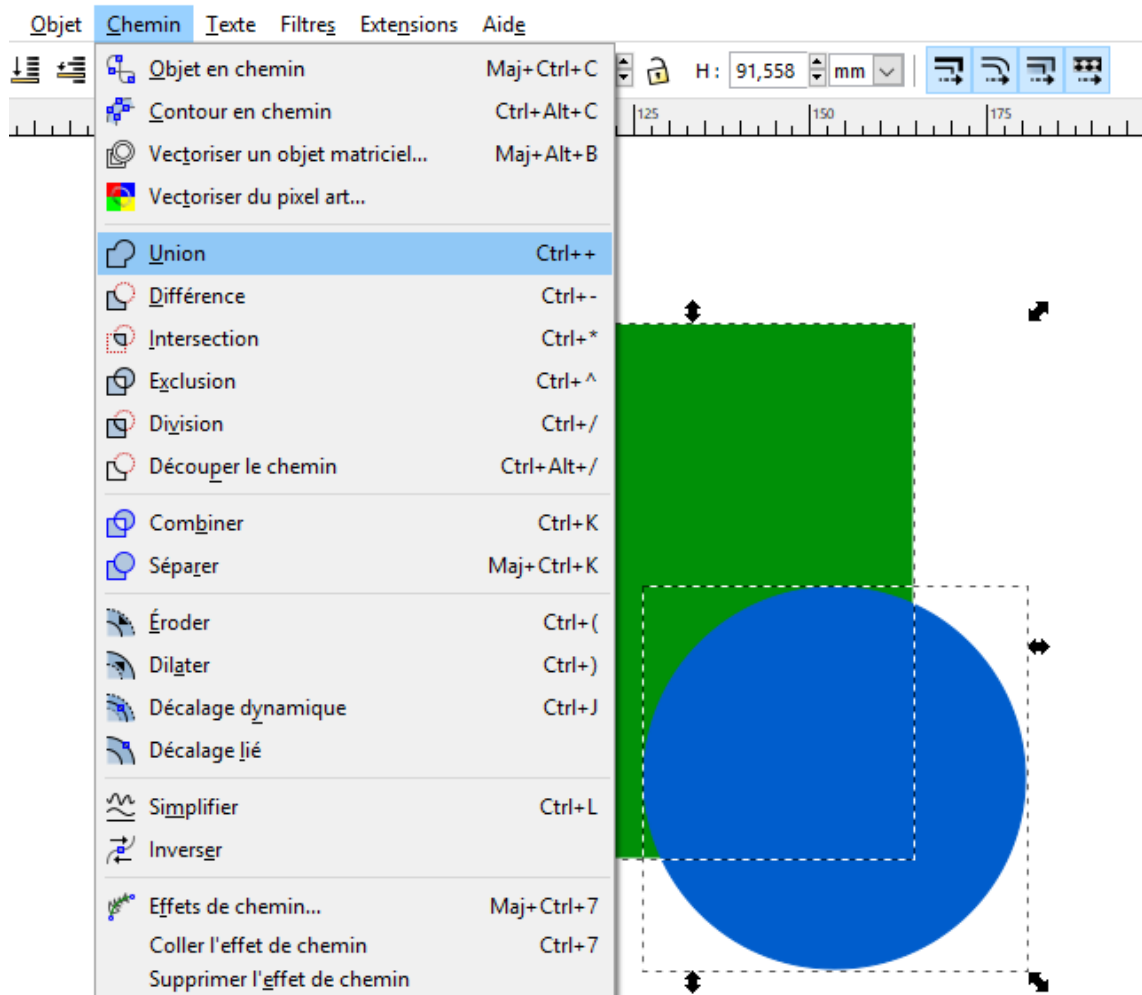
Objet Chemin Texte Filtres Extensions Aide

H : 91,558 mm

125 150 175

Objet en chemin Maj+Ctrl+C
Contour en chemin Ctrl+Alt+C
Vectoriser un objet matriciel... Maj+Alt+B
Vectoriser du pixel art...

Union Ctrl++
Différence Ctrl+-
Intersection Ctrl+*
Exclusion Ctrl+^
Division Ctrl+/
Découper le chemin Ctrl+Alt+/

Combiner Ctrl+K
Séparer Maj+Ctrl+K

Éroder Ctrl+(
Dilater Ctrl+)
Décalage dynamique Ctrl+J
Décalage lié

Simplifier Ctrl+L
Inverser

Effets de chemin... Maj+Ctrl+7
Coller l'effet de chemin Ctrl+7
Supprimer l'effet de chemin